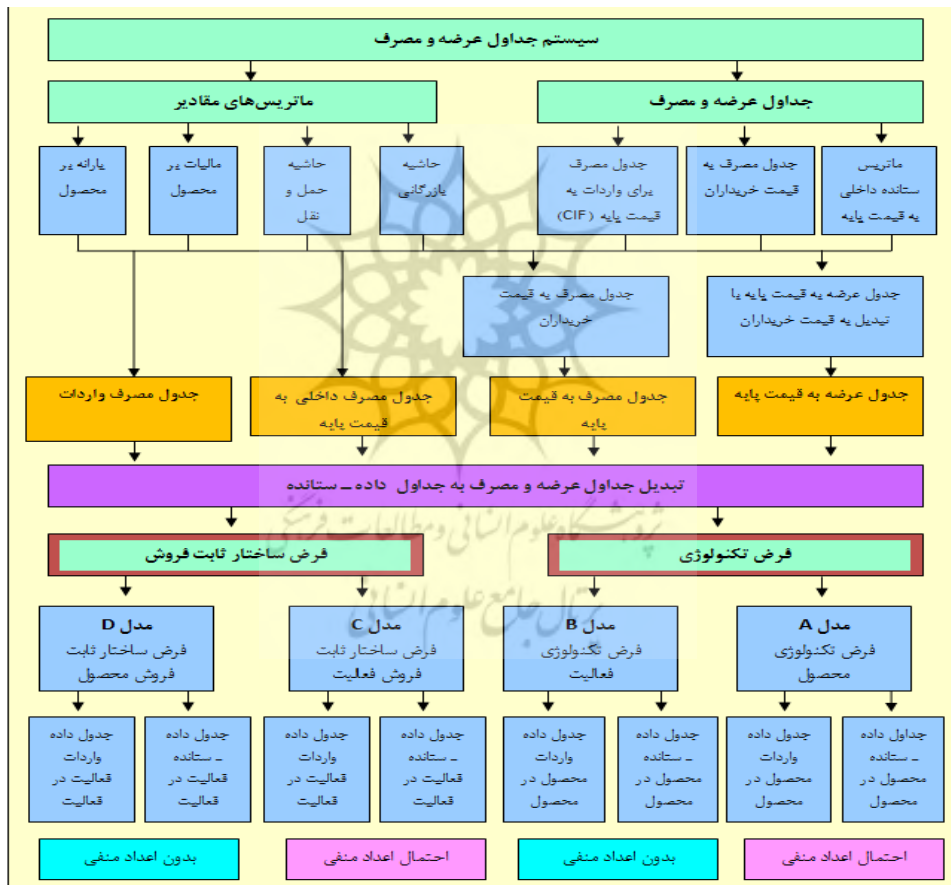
سیستم جداول عرضه و مصرف

جداول عرضه و مصرف

ماتریس‌های مقادیر

ماتریس ستانده داخلی به قیمت پایه

جدول مصرف به قیمت خریداران

جدول مصرف برای واردات به قیمت پایه (CIF)

حاشیه بازرگانی

حاشیه حمل و نقل

مالیات بر محصول

یارانه بر محصول

جدول عرضه به قیمت پایه یا تبدیل به قیمت خریداران

جدول مصرف به قیمت خریداران

جدول عرضه به قیمت پایه

جدول مصرف به قیمت پایه

جدول مصرف داخلی به قیمت پایه

جدول مصرف واردات

تبدیل جداول عرضه و مصرف به جداول داده ـ ستانده

فرض تکنولوژی

فرض ساختار ثابت فروش

مدل A
فرض تکنولوژی محصول

مدل B
فرض تکنولوژی فعالیت

مدل C
فرض ساختار ثابت فروش فعالیت

مدل D
فرض ساختار ثابت فروش محصول

جدوال داده ـ ستانده محصول در محصول

جدول داده واردات محصول در محصول

جدول داده ـ ستانده محصول در محصول

جدول داده واردات محصول در محصول

جدول داده ـ ستانده فعالیت در فعالیت

جدول داده واردات فعالیت در فعالیت

جدول داده ـ ستانده فعالیت در فعالیت

جدول داده واردات فعالیت در فعالیت

احتمال اعداد منفی

بدون اعداد منفی

احتمال اعداد منفی

بدون اعداد منفی